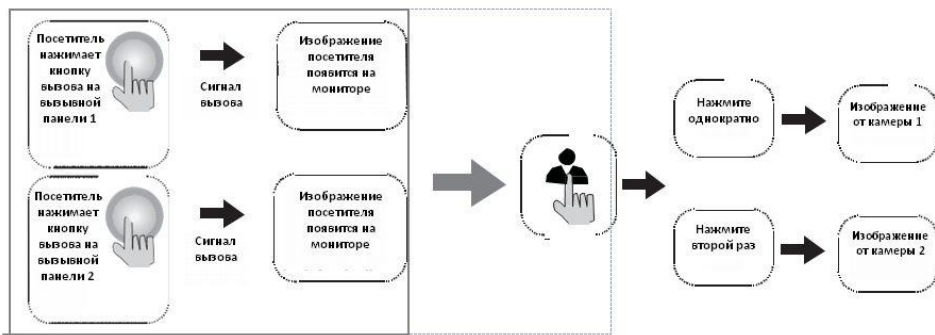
Посетитель нажимает кнопку вызова на вызывной панели 1

Сигнал вызова

Изображение посетителя появится на мониторе

Посетитель нажимает кнопку вызова на вызывной панели 2

Сигнал вызова

Изображение посетителя появится на мониторе

Нажмите однократно

Изображение от камеры 1

Нажмите второй раз

Изображение от камеры 2